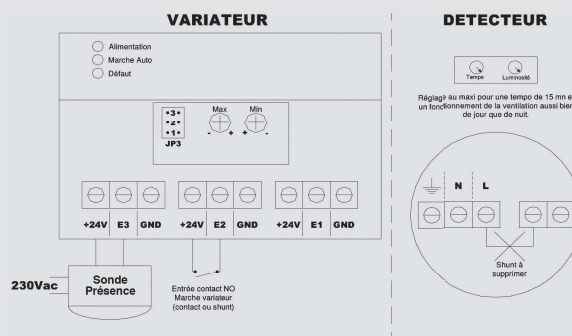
VARIATEUR

Alimentation
Marche Auto
Défaut

•3•
•2•
•1•
JP3

Max
Min
-
+
-
+

+24V E3 GND
+24V E2 GND
+24V E1 GND

230Vac
Sonde Présence

Entrée contact NO Marche variateur (contact ou shunt)

DETECTEUR

Tempo
Luminosité

Réglage au maxi pour une tempo de 15 mn et un fonctionnement de la ventilation aussi bien de jour que de nuit.

N
L

Shunt à supprimer